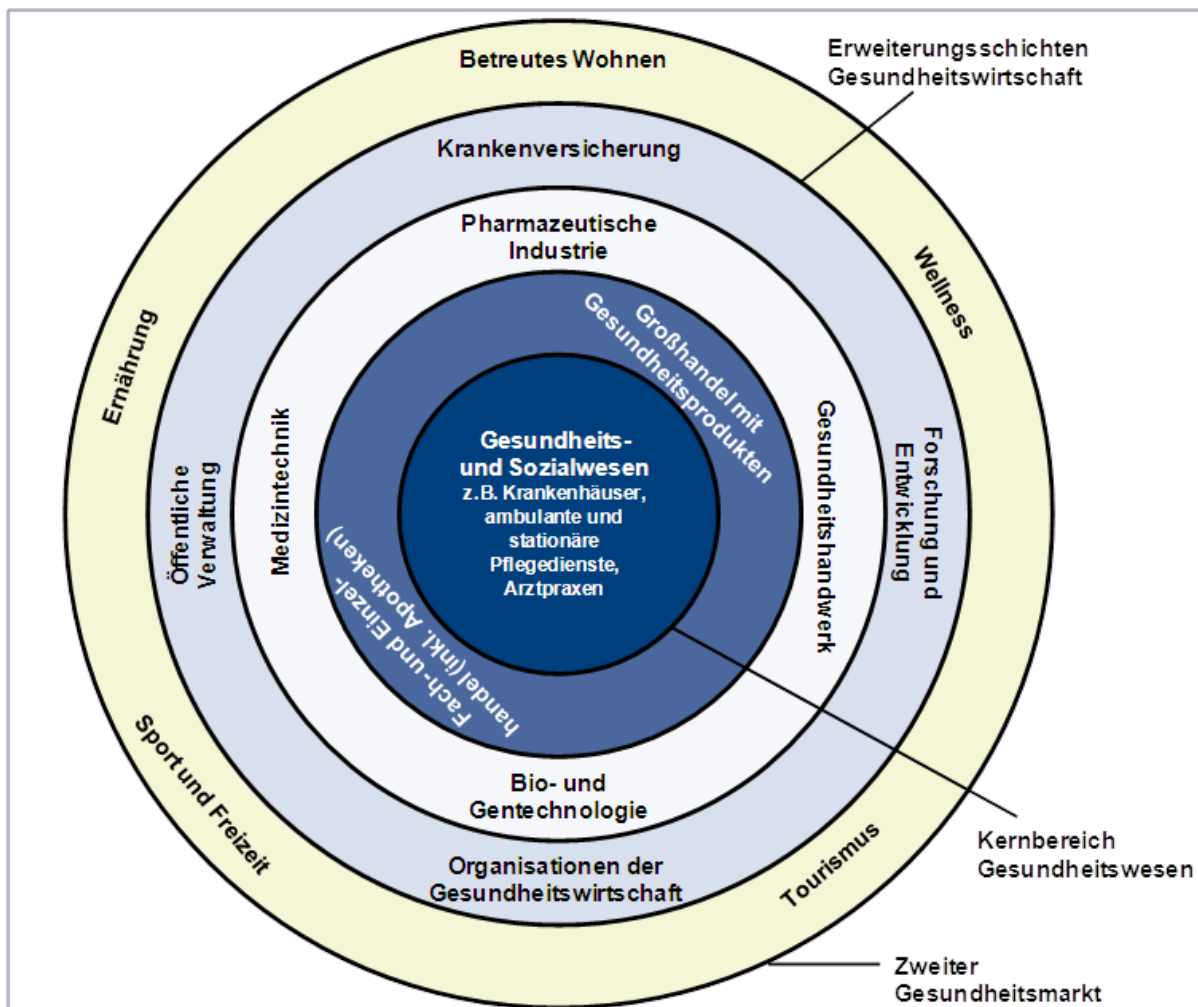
Erweiterungsschichten Gesundheitswirtschaft

Betreutes Wohnen

Krankenversicherung

Pharmazeutische Industrie

Wellness

Ernährung

Großhandel mit Gesundheitsprodukten

Öffentliche Verwaltung

Medizintechnik

Gesundheits- und Sozialwesen
z.B. Krankenhäuser, ambulante und stationäre Pflegedienste, Arztpraxen

Gesundheitshandwerk

Forschung und Entwicklung

Fach- und Einzelhandel (inkl. Apotheken)

Bio- und Gentechnologie

Sport und Freizeit

Organisationen der Gesundheitswirtschaft

Tourismus

Kernbereich Gesundheitswesen

Zweiter Gesundheitsmarkt